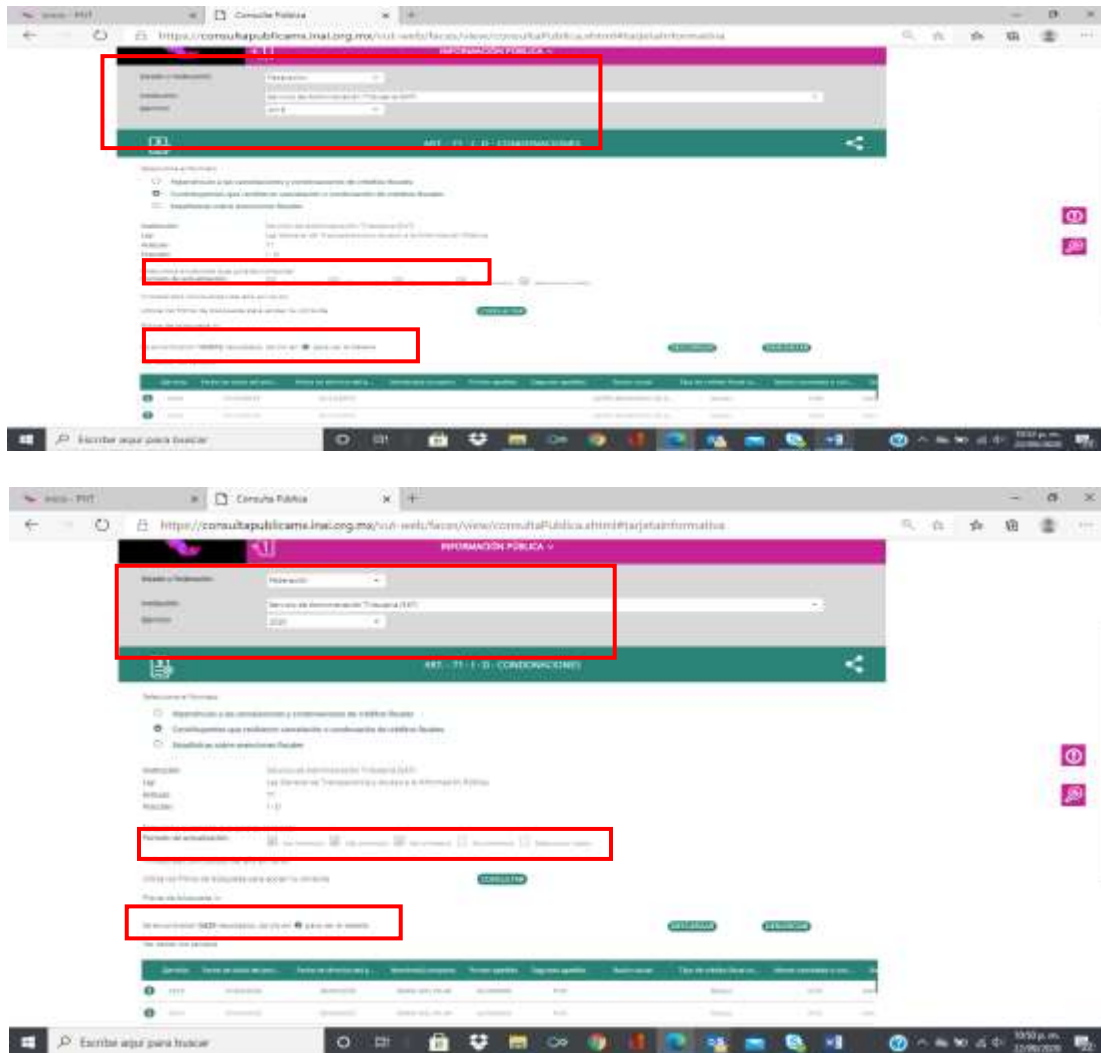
Inicio - PNT
Consulta Pública
https://consultapublicamx.inai.org.mx/vut-web/faces/view/consultaPublica.xhtml#tarjetaInformativa
INFORMACIÓN PÚBLICA
Estado o Federación
Federación
Institución
Servicio de Administración Tributaria (SAT)
Ejercicio
2018
ART. - 71 - I - D - CONDONACIONES
Selecciona el formato
Reporte sobre las condonaciones y cancelaciones de créditos fiscales
Contribuyentes que recibieron cancelación o condonación de créditos fiscales
Estadísticas sobre exenciones fiscales
Institución
Ley
Artículo
Fracción
Servicio de Administración Tributaria (SAT)
Ley General de Transparencia y Acceso a la Información Pública
71
I - D
Periodo de actualización
CONSULTAR
Filtros de búsqueda
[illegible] resultados, da clic en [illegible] para ver el detalle
DESCARGAR
DESCARGAR
Ejercicio
Escribir aquí para buscar

Inicio - PNT
Consulta Pública
https://consultapublicamx.inai.org.mx/vut-web/faces/view/consultaPublica.xhtml#tarjetaInformativa
INFORMACIÓN PÚBLICA
Estado o Federación
Federación
Institución
Servicio de Administración Tributaria (SAT)
Ejercicio
2020
ART. - 71 - I - D - CONDONACIONES
Selecciona el formato
Reporte sobre las condonaciones y cancelaciones de créditos fiscales
Contribuyentes que recibieron cancelación o condonación de créditos fiscales
Estadísticas sobre exenciones fiscales
Institución
Ley
Artículo
Fracción
Servicio de Administración Tributaria (SAT)
Ley General de Transparencia y Acceso a la Información Pública
71
I - D
Periodo de actualización
CONSULTAR
Filtros de búsqueda
Se encontraron 5620 resultados, da clic en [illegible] para ver el detalle
DESCARGAR
DESCARGAR
Ejercicio
Escribir aquí para buscar
10:50 p. m.